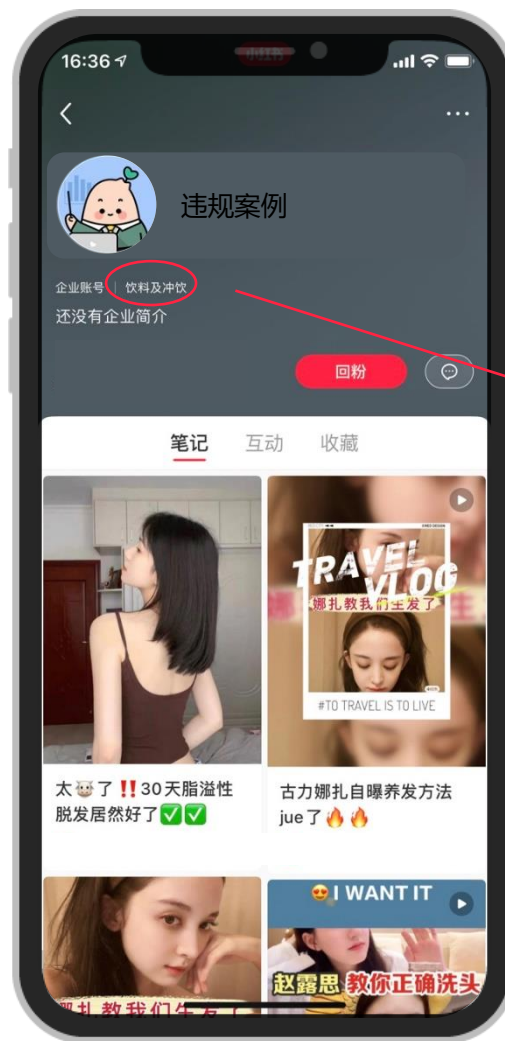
16:36

违规案例

企业账号 | 饮料及冲饮

还没有企业简介

回粉

笔记 互动 收藏

TRAVEL VLOG
娜扎教我们生发了
#TO TRAVEL IS TO LIVE

太🐮了‼️30天脂溢性脱发居然好了✅✅

古力娜扎自曝养发方法jue了🔥🔥

😍 I WANT IT
赵露思 教你正确洗头

娜扎教我们生发了